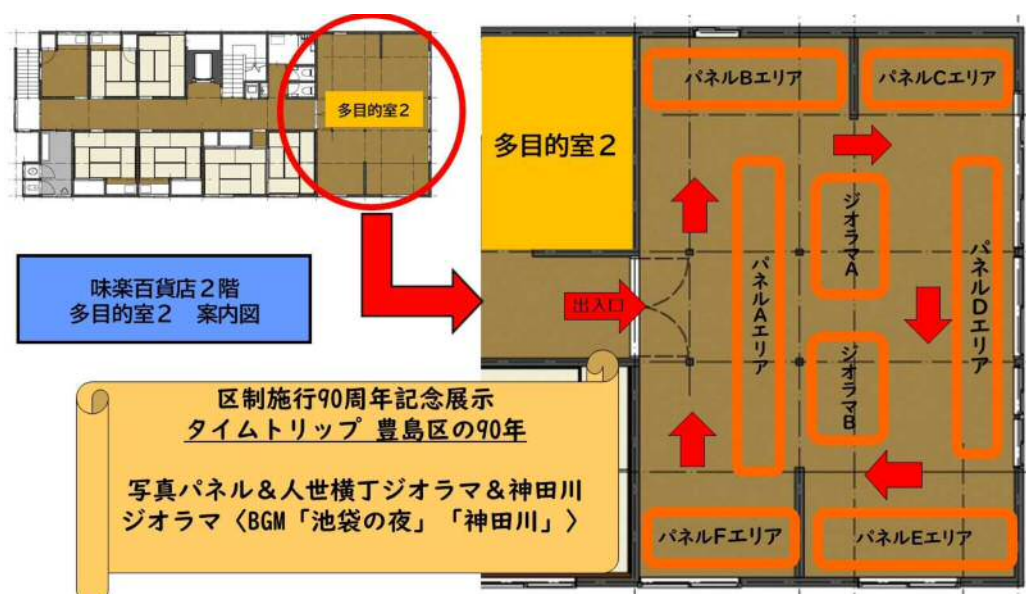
多目的室２

味楽百貨店２階
多目的室２　案内図

区制施行90周年記念展示
タイムトリップ 豊島区の90年

写真パネル＆人世横丁ジオラマ＆神田川ジオラマ〈BGM「池袋の夜」「神田川」〉

多目的室２

パネルBエリア

パネルCエリア

出入口

パネルAエリア

ジオラマA

ジオラマB

パネルDエリア

パネルFエリア

パネルEエリア